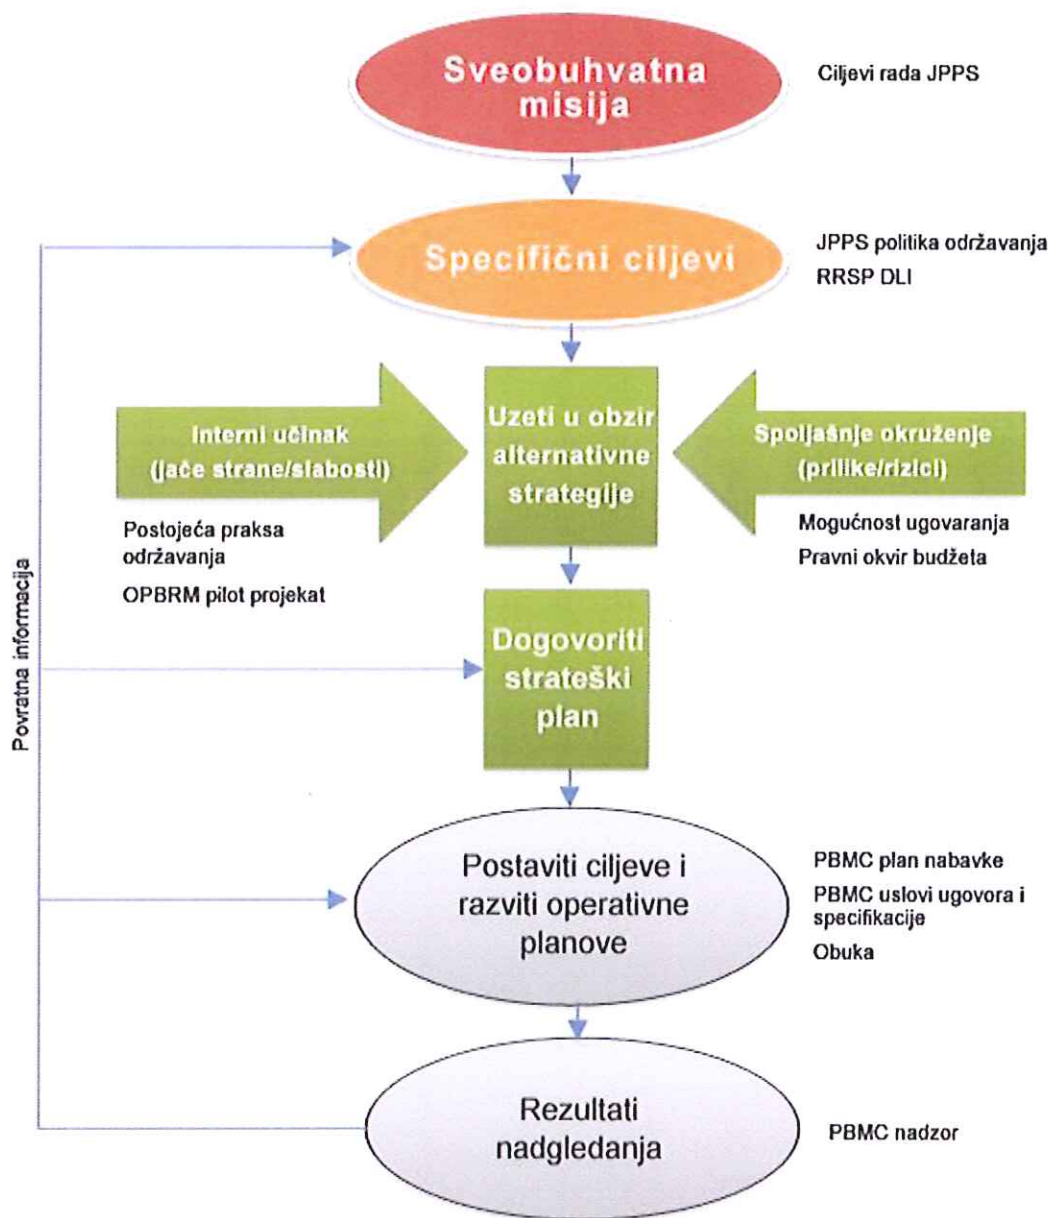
Sveobuhvatna misija

Ciljevi rada JPPS

Specifični ciljevi

JPPS politika održavanja

RRSP DLI

Interni učinak (jače strane/slabosti)

Uzeti u obzir alternativne strategije

Spoljašnje okruženje (prilike/rizici)

Postojeća praksa održavanja

OPBRM pilot projekat

Mogućnost ugovaranja

Pravni okvir budžeta

Povratna informacija

Dogovoriti strateški plan

Postaviti ciljeve i razviti operativne planove

PBMC plan nabavke

PBMC uslovi ugovora i specifikacije

Obuka

Rezultati nadgledanja

PBMC nadzor